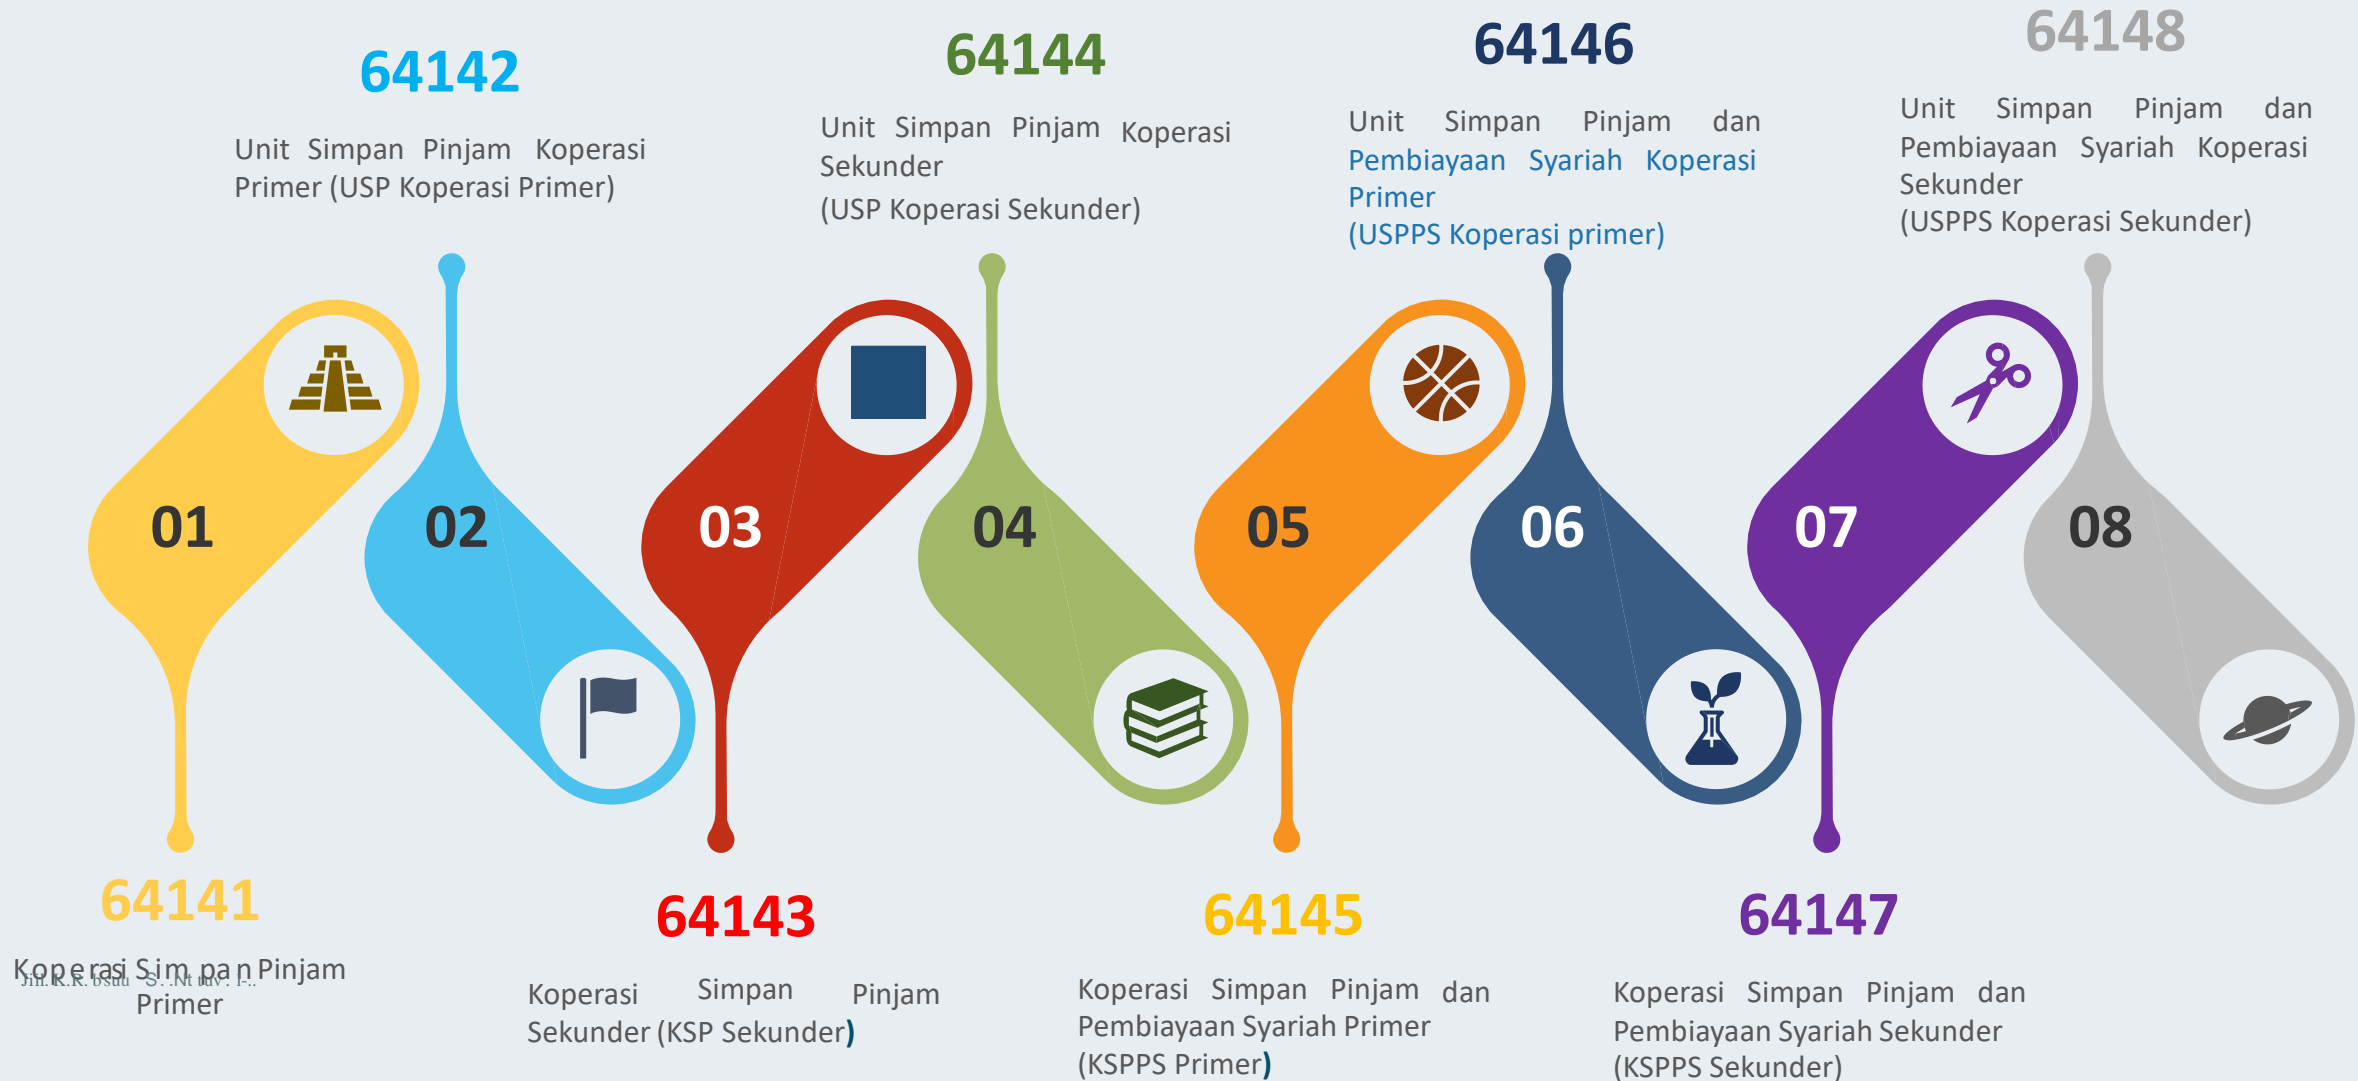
64142

Unit Simpan Pinjam Koperasi Primer (USP Koperasi Primer)

64144

Unit Simpan Pinjam Koperasi Sekunder
(USP Koperasi Sekunder)

64146

Unit Simpan Pinjam dan Pembiayaan Syariah Koperasi Primer
(USPPS Koperasi primer)

64148

Unit Simpan Pinjam dan Pembiayaan Syariah Koperasi Sekunder
(USPPS Koperasi Sekunder)

01

02

03

04

05

06

07

08

64141

Koperasi Simpan Pinjam Primer

64143

Koperasi Simpan Pinjam Sekunder (KSP Sekunder)

64145

Koperasi Simpan Pinjam dan Pembiayaan Syariah Primer
(KSPPS Primer)

64147

Koperasi Simpan Pinjam dan Pembiayaan Syariah Sekunder
(KSPPS Sekunder)